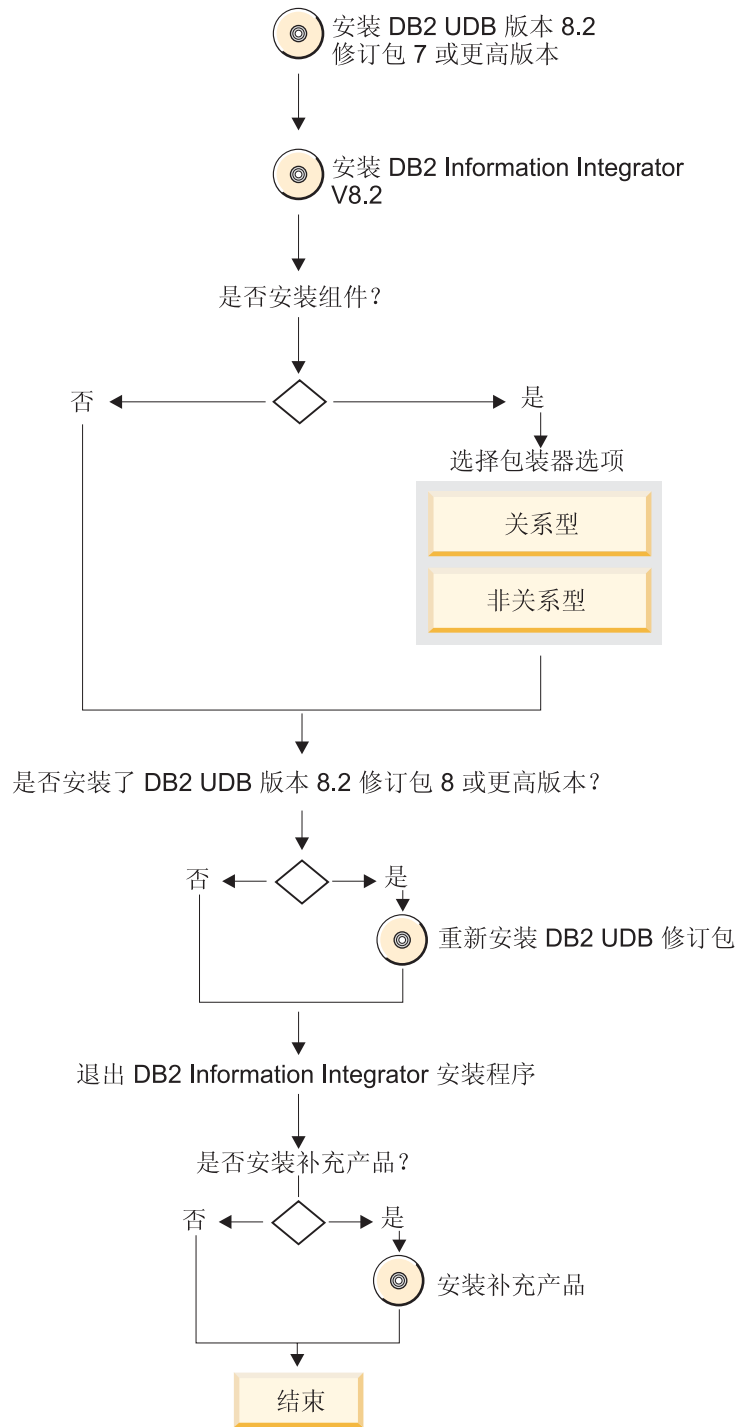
安装 DB2 UDB 版本 8.2 修订包 7 或更高版本

安装 DB2 Information Integrator V8.2

是否安装组件？

否

是

选择包装器选项

关系型

非关系型

是否安装了 DB2 UDB 版本 8.2 修订包 8 或更高版本？

否

是

重新安装 DB2 UDB 修订包

退出 DB2 Information Integrator 安装程序

是否安装补充产品？

否

是

安装补充产品

结束